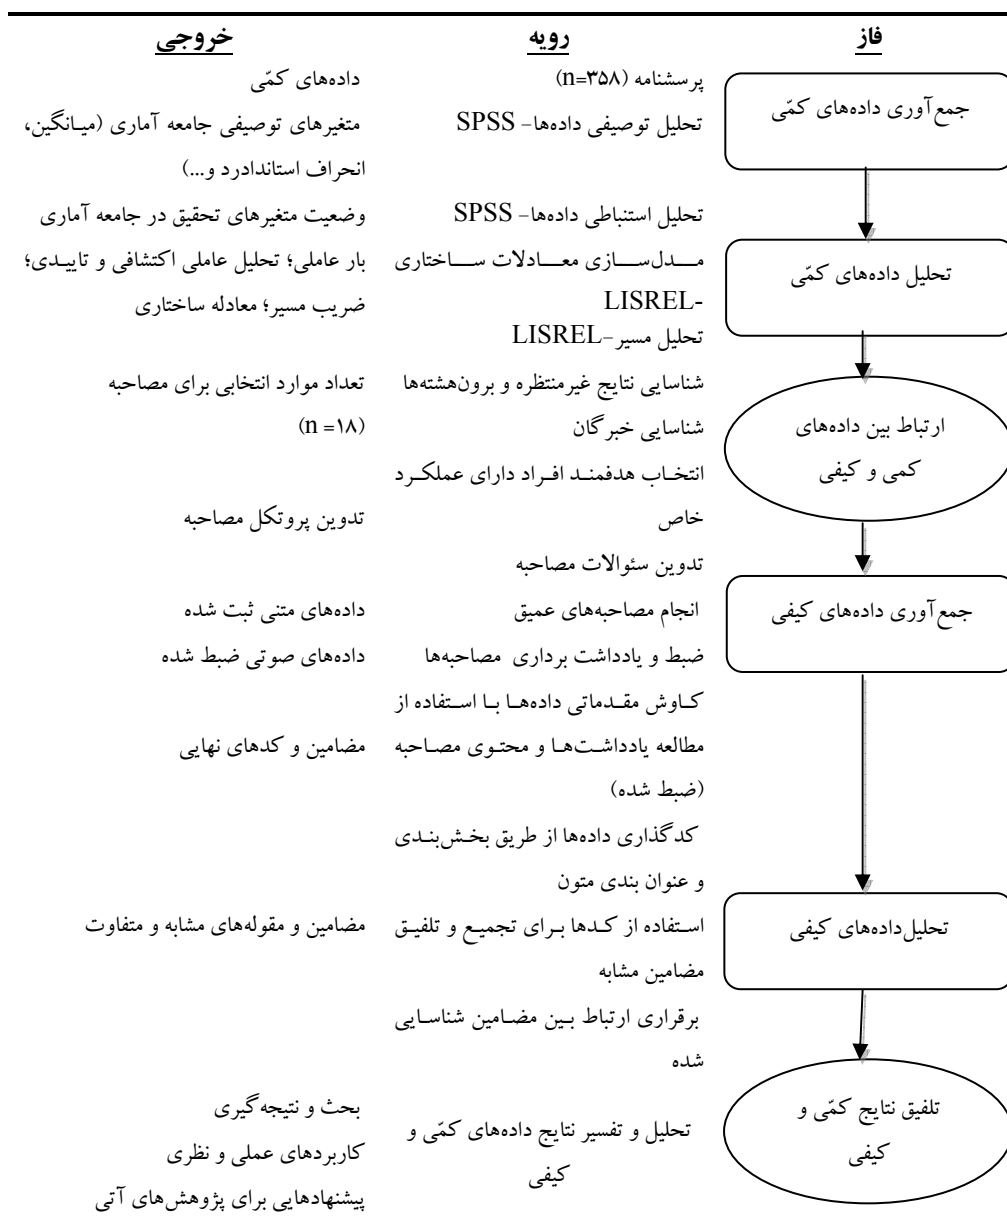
| فاز | رویه | خروجی |
|---|---|---|
| جمع‌آوری داده‌های کمّی | پرسشنامه (n=۳۵۸)<br>تحلیل توصیفی داده‌ها- SPSS | داده‌های کمّی<br>متغیرهای توصیفی جامعه آماری (میانگین، انحراف استاندارد و...) |
| تحلیل داده‌های کمّی | تحلیل استنباطی داده‌ها- SPSS<br>مدل‌سازی معادلات ساختاری LISREL-<br>تحلیل مسیر-LISREL | وضعیت متغیرهای تحقیق در جامعه آماری<br>بار عاملی؛ تحلیل عاملی اکتشافی و تاییدی؛ ضریب مسیر؛ معادله ساختاری |
| ارتباط بین داده‌های کمی و کیفی | شناسایی نتایج غیرمنتظره و برون‌هشته‌ها<br>شناسایی خبرگان<br>انتخاب هدفمند افراد دارای عملکرد خاص<br>تدوین سئوالات مصاحبه | تعداد موارد انتخابی برای مصاحبه (n =۱۸)<br>تدوین پروتکل مصاحبه |
| جمع‌آوری داده‌های کیفی | انجام مصاحبه‌های عمیق<br>ضبط و یادداشت برداری مصاحبه‌ها | داده‌های متنی ثبت شده<br>داده‌های صوتی ضبط شده |
| تحلیل داده‌های کیفی | کاوش مقدماتی داده‌ها با استفاده از مطالعه یادداشت‌ها و محتوی مصاحبه (ضبط شده)<br>کدگذاری داده‌ها از طریق بخش‌بندی و عنوان بندی متون<br>استفاده از کدها برای تجمیع و تلفیق مضامین مشابه<br>برقراری ارتباط بین مضامین شناسایی شده | مضامین و کدهای نهایی<br>مضامین و مقوله‌های مشابه و متفاوت |
| تلفیق نتایج کمّی و کیفی | تحلیل و تفسیر نتایج داده‌های کمّی و کیفی | بحث و نتیجه‌گیری<br>کاربردهای عملی و نظری<br>پیشنهادهایی برای پژوهش‌های آتی |